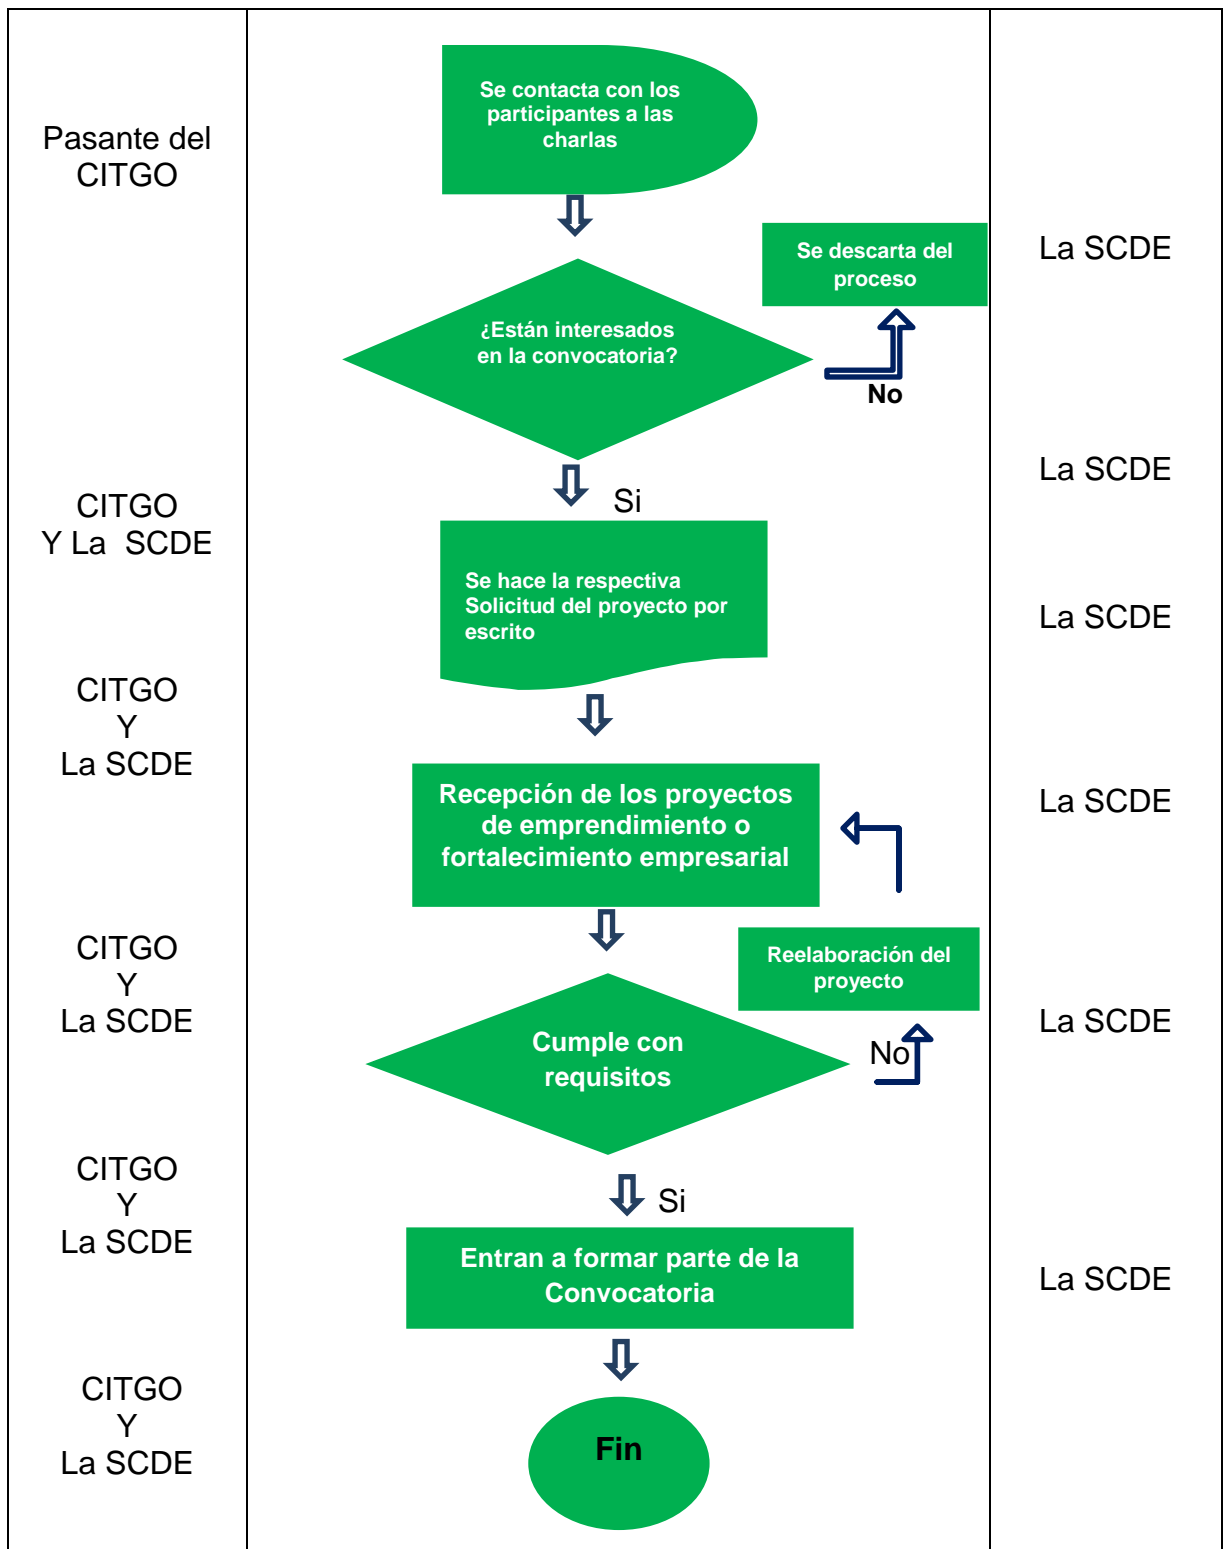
Pasante del CITGO

Se contacta con los participantes a las charlas

Se descarta del proceso

La SCDE

¿Están interesados en la convocatoria?

No

La SCDE

Si

CITGO
Y La SCDE

Se hace la respectiva Solicitud del proyecto por escrito

La SCDE

CITGO
Y
La SCDE

Recepción de los proyectos de emprendimiento o fortalecimiento empresarial

La SCDE

CITGO
Y
La SCDE

Reelaboración del proyecto

Cumple con requisitos

No

La SCDE

Si

CITGO
Y
La SCDE

Entran a formar parte de la Convocatoria

La SCDE

CITGO
Y
La SCDE

Fin